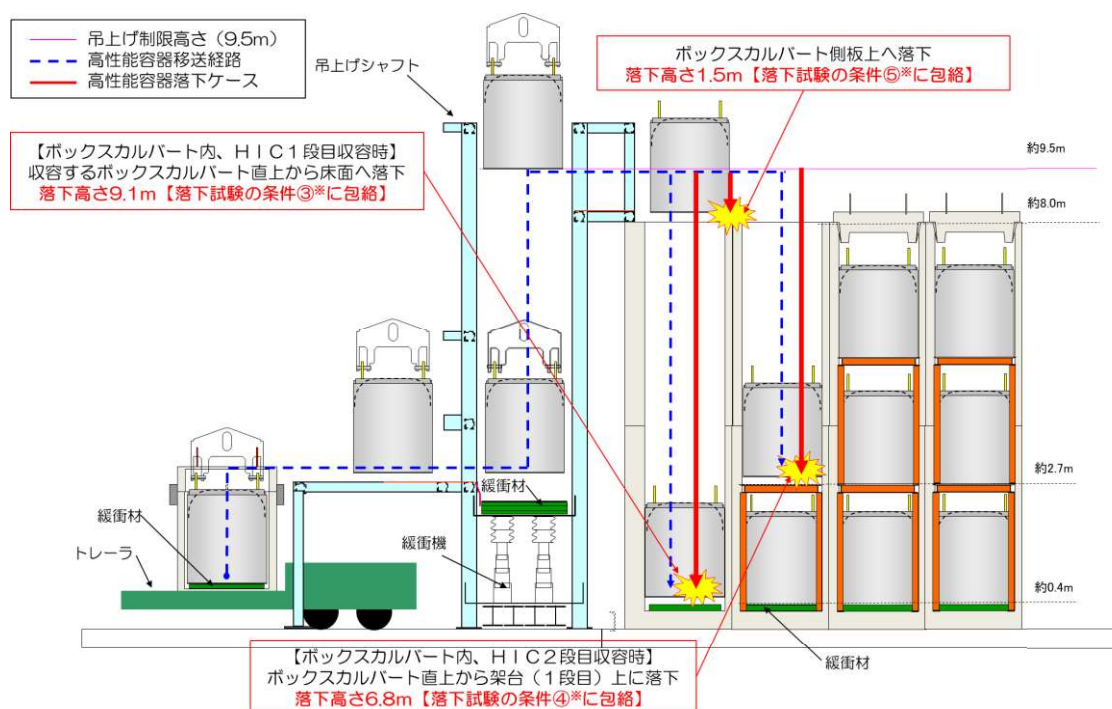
吊上げ制限高さ（9.5m）
高性能容器移送経路
高性能容器落下ケース

吊上げシャフト

ボックスカルバート側板上へ落下
落下高さ1.5m【落下試験の条件⑤※に包絡】

【ボックスカルバート内、ＨＩＣ１段目収容時】
収容するボックスカルバート直上から床面へ落下
落下高さ9.1m【落下試験の条件③※に包絡】

約9.5m
約8.0m
約2.7m
約0.4m

緩衝材
緩衝材
緩衝機
トレーラ
緩衝材

【ボックスカルバート内、ＨＩＣ２段目収容時】
ボックスカルバート直上から架台（１段目）上に落下
落下高さ6.8m【落下試験の条件④※に包絡】